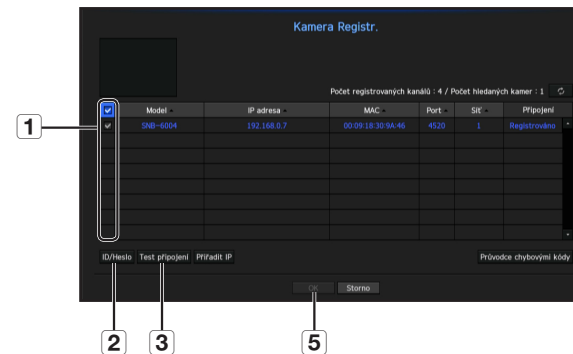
Kamera Registr.

Počet registrovaných kanálů : 4 / Počet hledaných kamer : 1

| | Model | IP adresa | MAC | Port | Síť | Připojení |
|---|---|---|---|---|---|---|
| ✔ | SNB-6004 | 192.168.0.7 | 00:09:18:30:9A:46 | 4520 | 1 | Registrováno |

1

ID/Heslo | Test připojení | Přiřadit IP | Průvodce chybovými kódy

OK | Storno

2 3 5